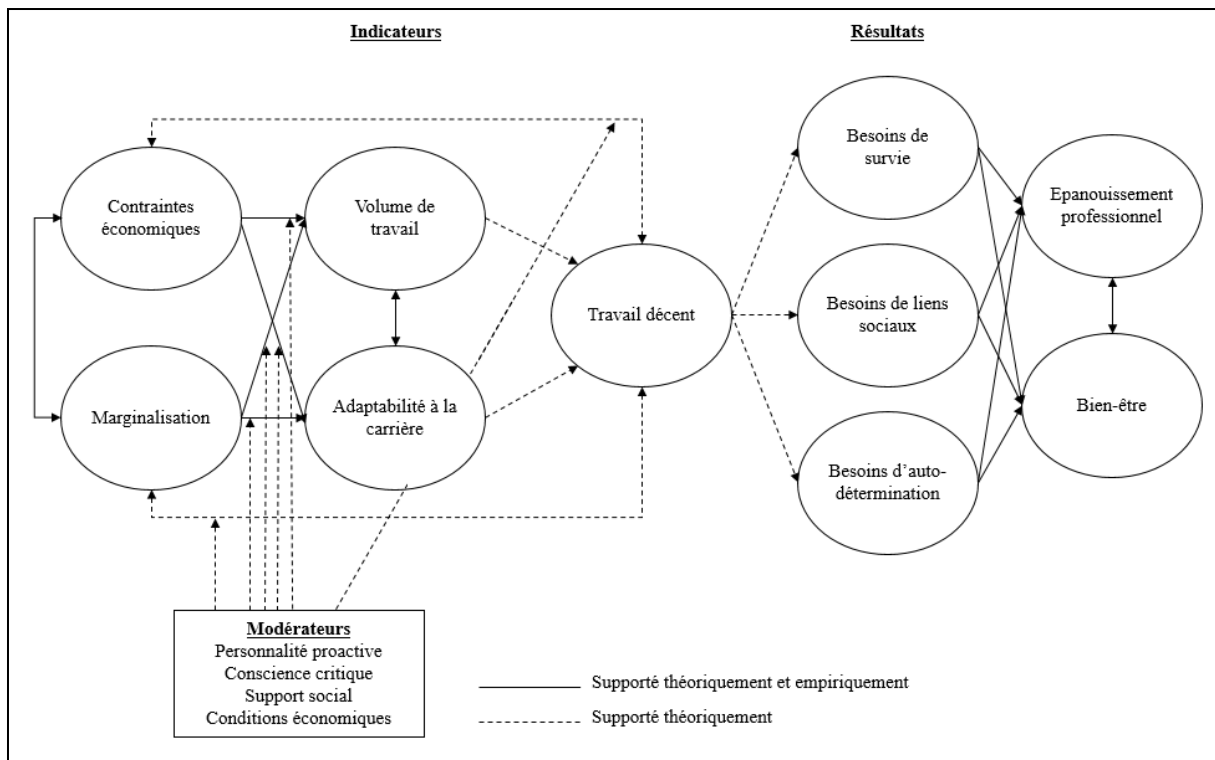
Indicateurs

Résultats

Contraintes économiques

Volume de travail

Marginalisation

Adaptabilité à la carrière

Travail décent

Besoins de survie

Besoins de liens sociaux

Besoins d'auto-détermination

Epanouissement professionnel

Bien-être

Modérateurs
Personnalité proactive
Conscience critique
Support social
Conditions économiques

Supporté théoriquement et empiriquement

Supporté théoriquement